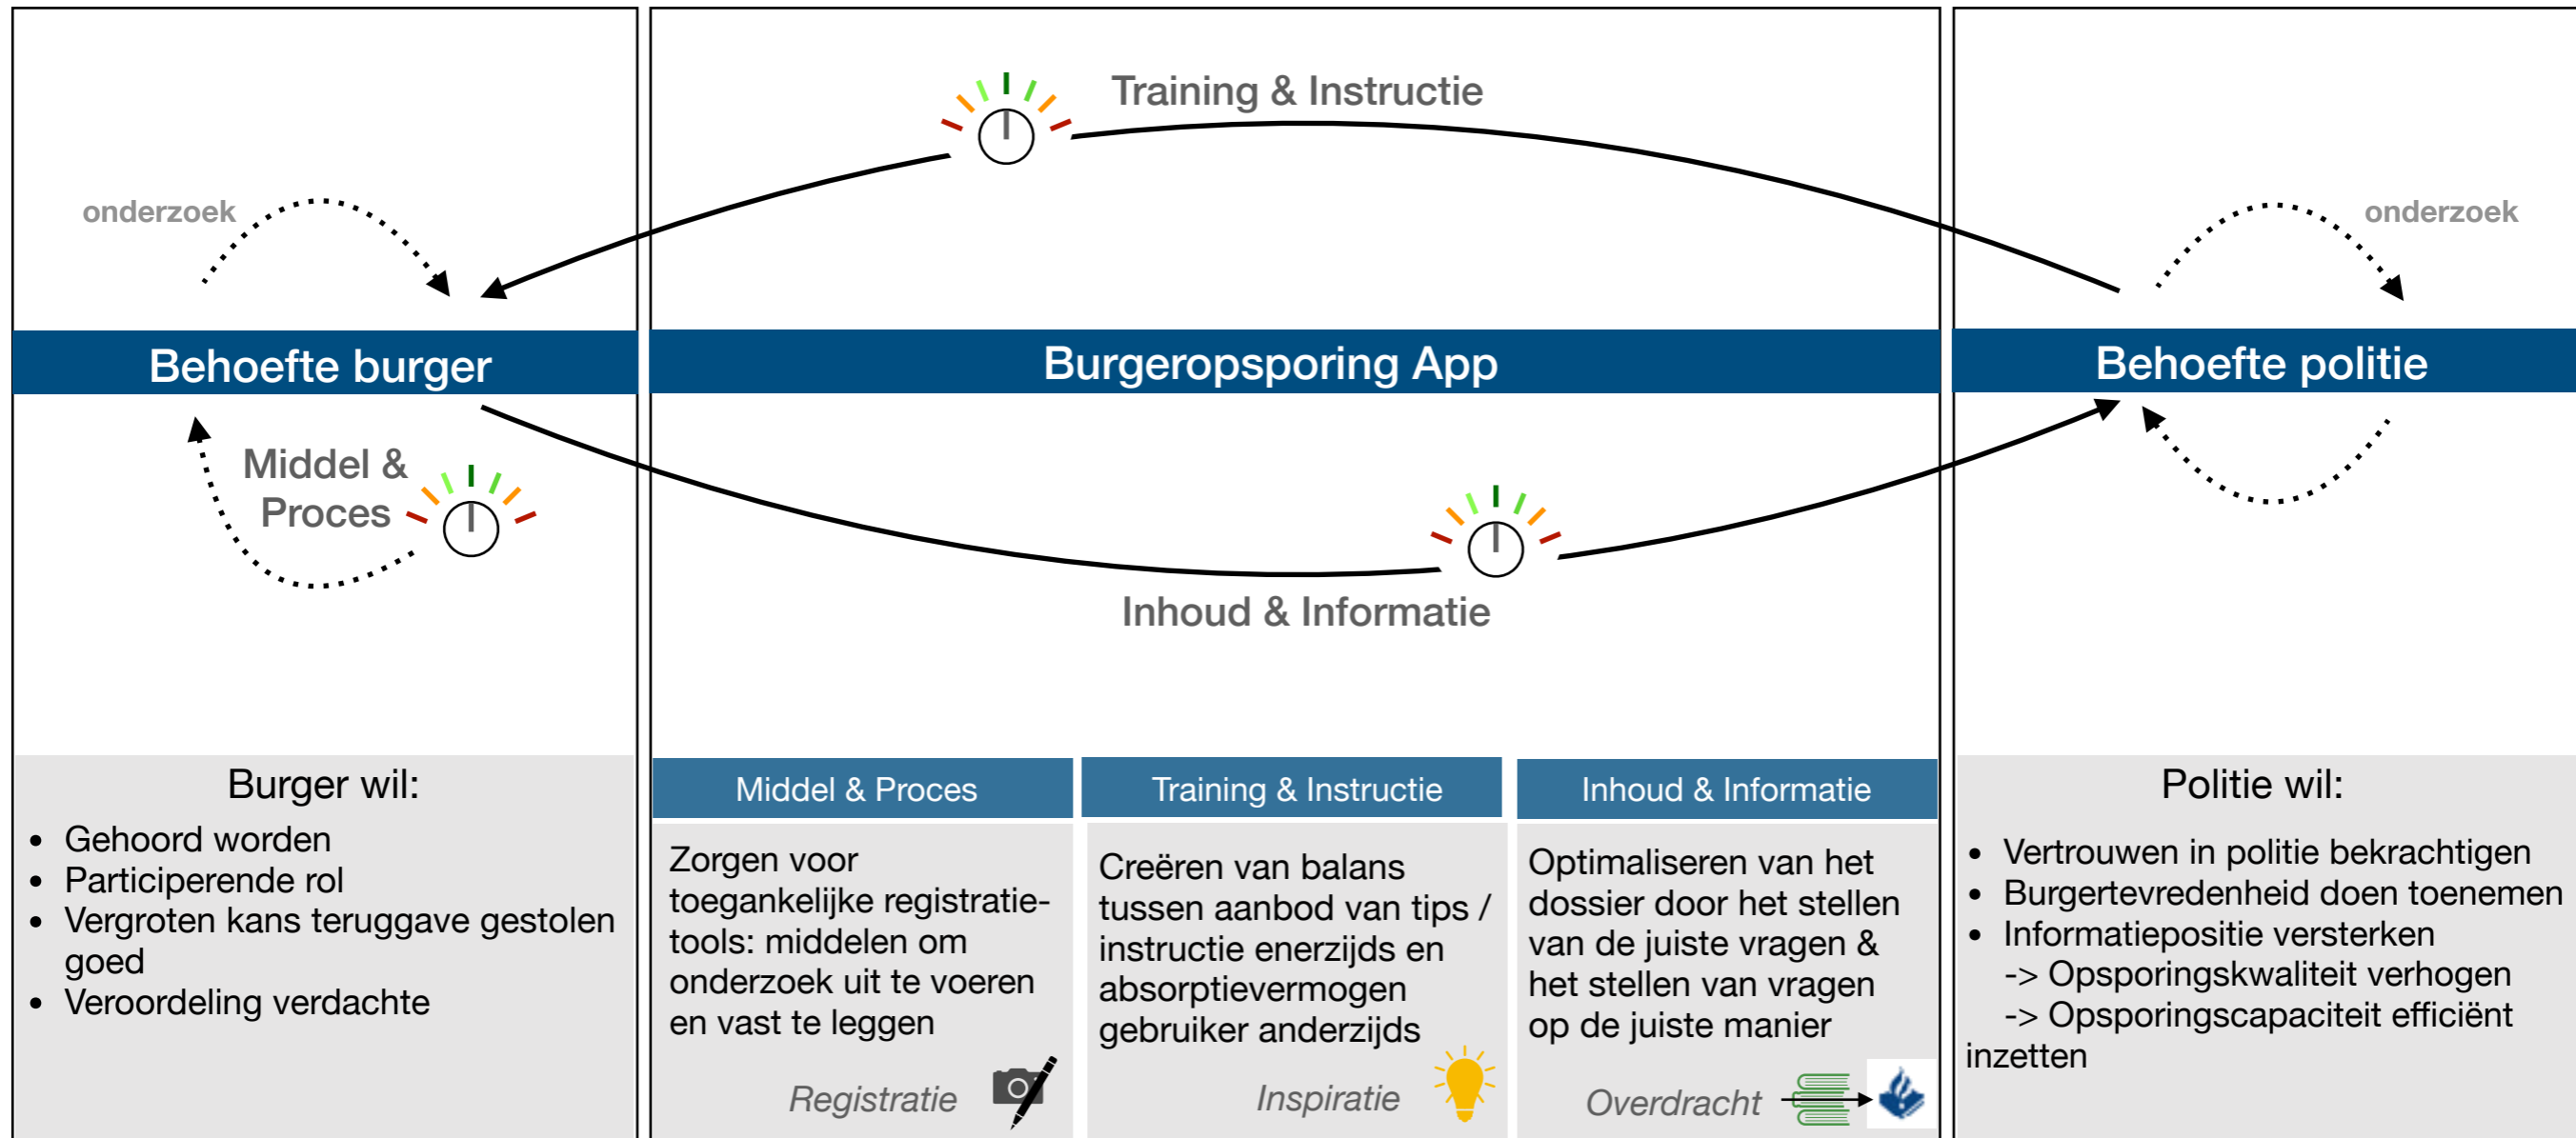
Training & Instructie

onderzoek

onderzoek

Behoefte burger

Burgeropsporing App

Behoefte politie

Middel & Proces

Inhoud & Informatie

Burger wil:
- Gehoord worden
- Participerende rol
- Vergroten kans teruggave gestolen goed
- Veroordeling verdachte

| Middel & Proces | Training & Instructie | Inhoud & Informatie |
|---|---|---|
| Zorgen voor toegankelijke registratie-tools: middelen om onderzoek uit te voeren en vast te leggen | Creëren van balans tussen aanbod van tips / instructie enerzijds en absorptievermogen gebruiker anderzijds | Optimaliseren van het dossier door het stellen van de juiste vragen & het stellen van vragen op de juiste manier |
| Registratie | Inspiratie | Overdracht |

Politie wil:
- Vertrouwen in politie bekrachtigen
- Burgertevredenheid doen toenemen
- Informatiepositie versterken
-> Opsporingskwaliteit verhogen
-> Opsporingscapaciteit efficiënt inzetten